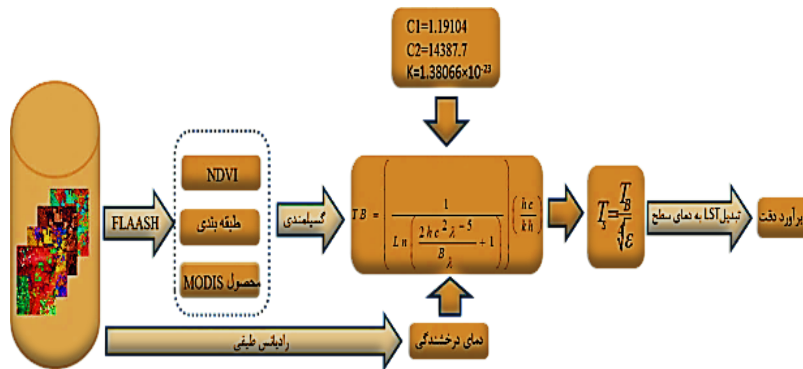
C1=1.19104
C2=14387.7
K=1.38066×10$^{-23}$

FLAASH

NDVI

طبقه بندی

محصول MODIS

گسیلمندی

$TB = \left( \frac{1}{Ln\left(\frac{2hc^2\lambda^{-5}}{B_\lambda}+1\right)} \right)\left(\frac{hc}{kh}\right)$

$T_s = \frac{T_B}{\sqrt[4]{\varepsilon}}$

تبدیل LST به دمای سطح

برآورد دقت

رادیانس طیفی

دمای درخششدگی